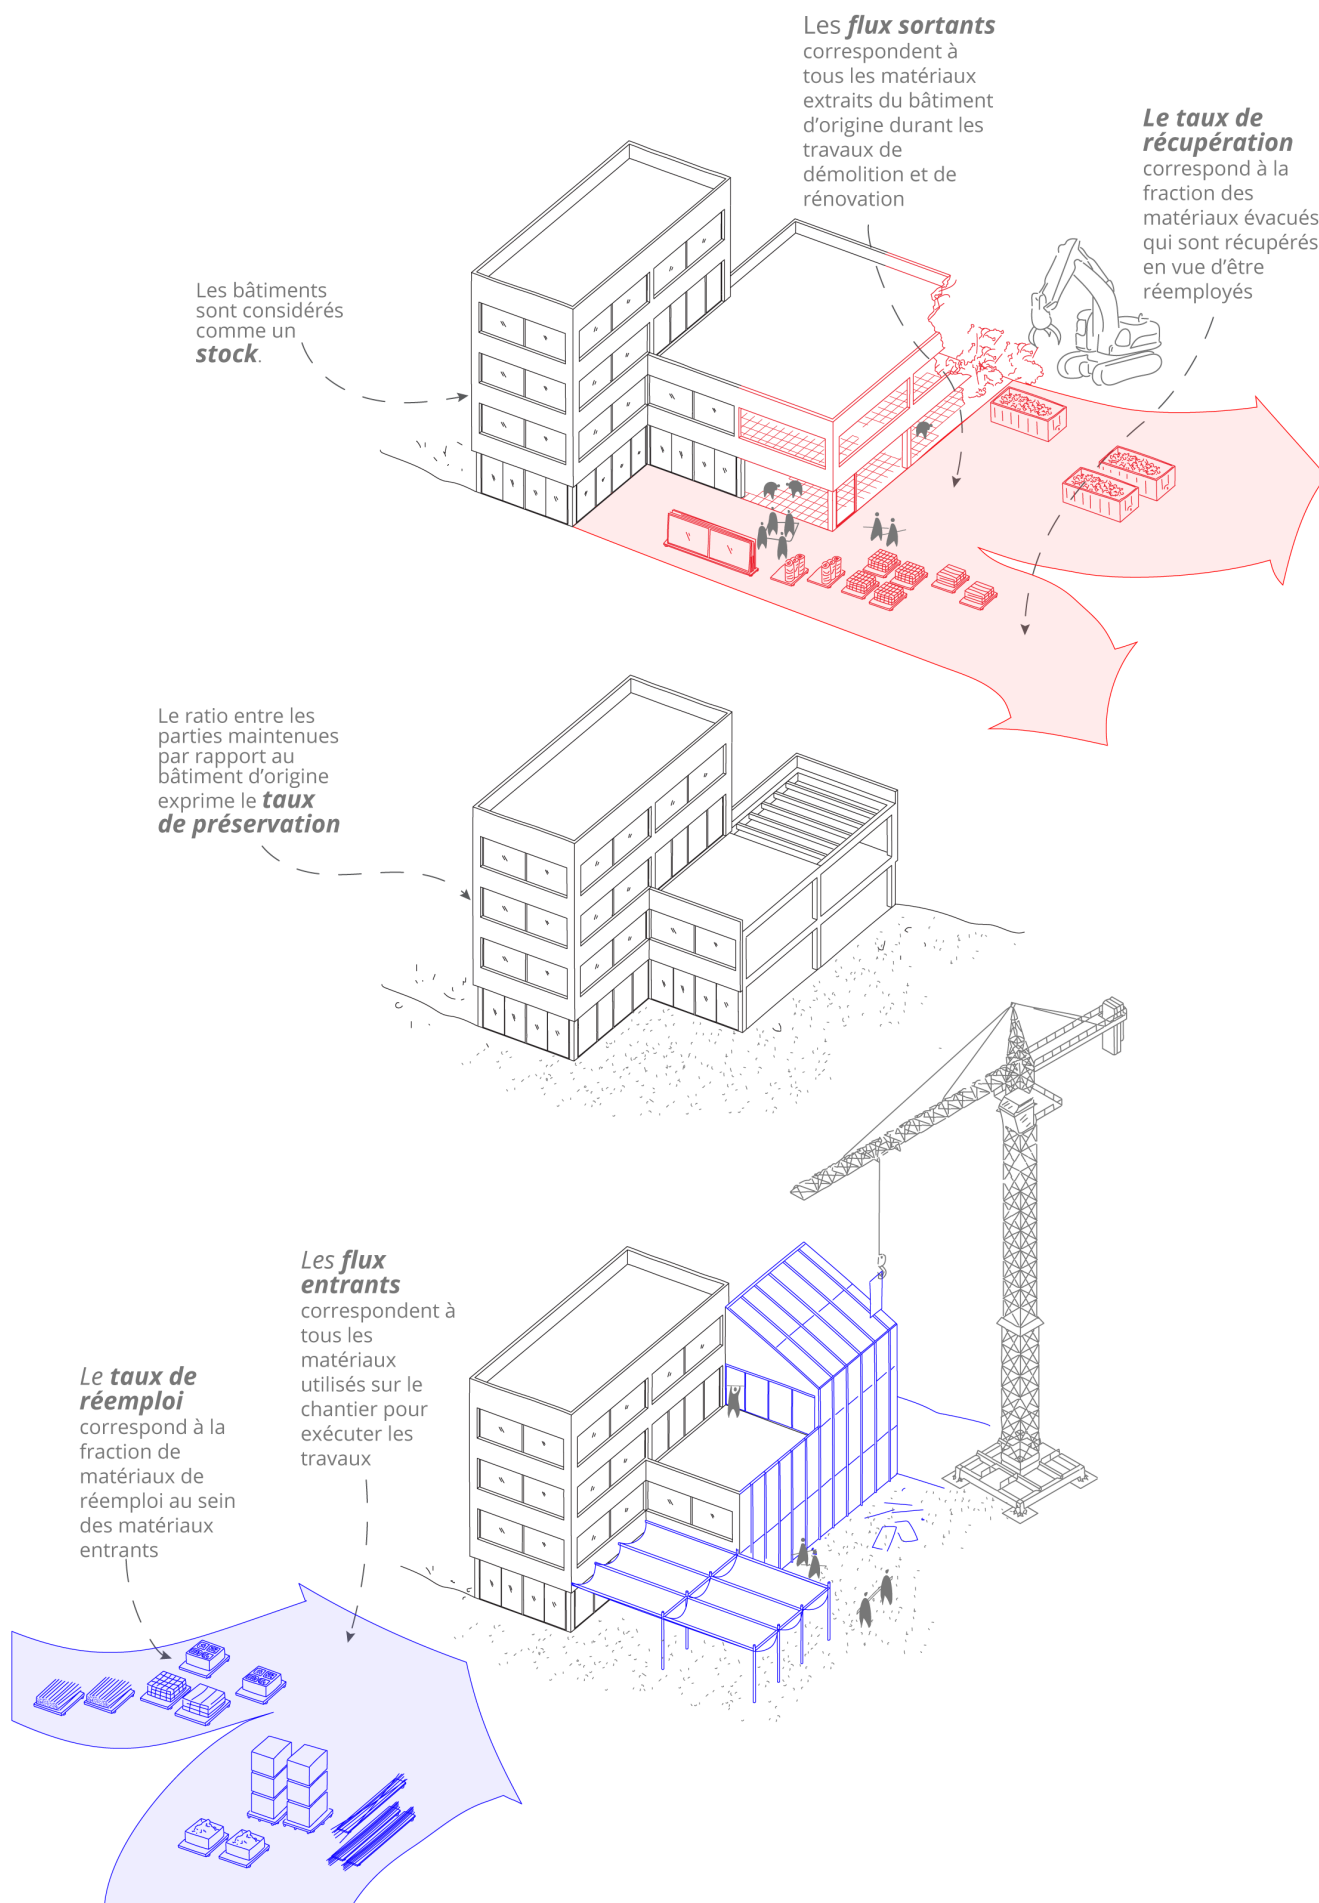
Les ***flux sortants*** correspondent à tous les matériaux extraits du bâtiment d'origine durant les travaux de démolition et de rénovation

***Le taux de récupération*** correspond à la fraction des matériaux évacués qui sont récupérés en vue d'être réemployés

Les bâtiments sont considérés comme un ***stock***.

Le ratio entre les parties maintenues par rapport au bâtiment d'origine exprime le ***taux de préservation***

*Les **flux entrants*** correspondent à tous les matériaux utilisés sur le chantier pour exécuter les travaux

*Le **taux de réemploi*** correspond à la fraction de matériaux de réemploi au sein des matériaux entrants